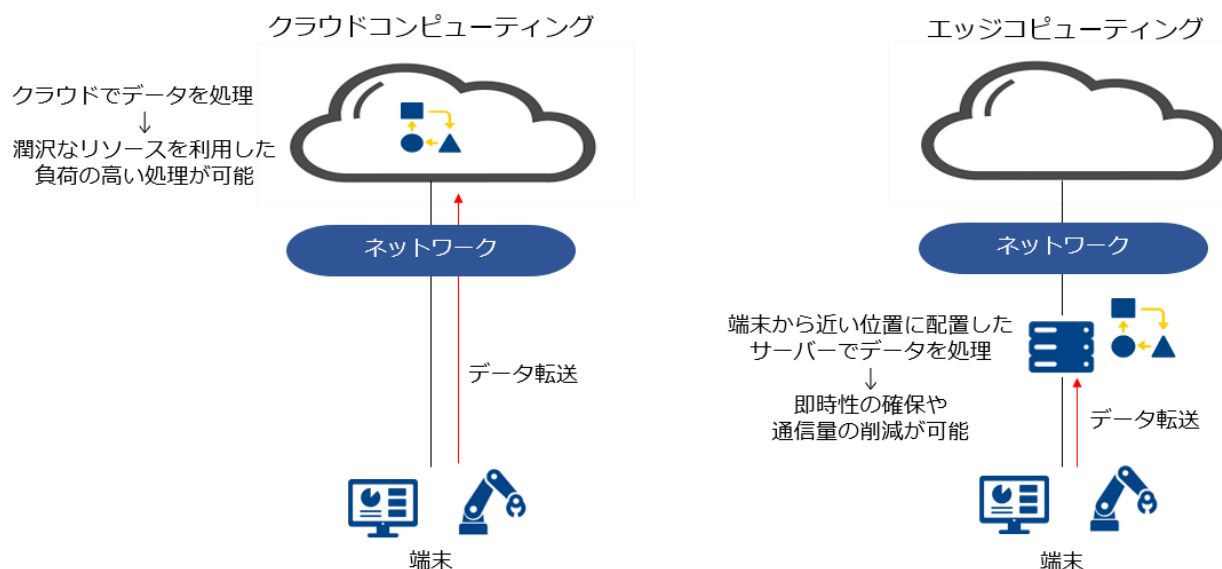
クラウドコンピューティング

クラウドでデータを処理
↓
潤沢なリソースを利用した
負荷の高い処理が可能

ネットワーク

データ転送

端末

エッジコピューティング

ネットワーク

端末から近い位置に配置した
サーバーでデータを処理
↓
即時性の確保や
通信量の削減が可能

データ転送

端末